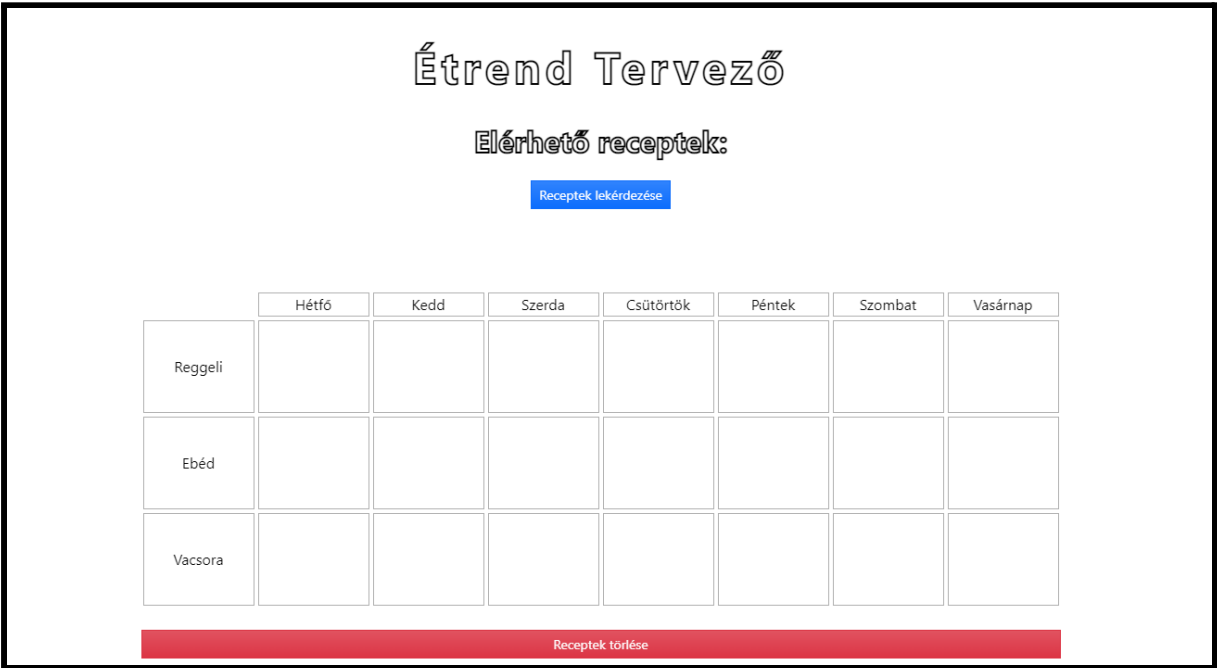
Étrend Tervező

Elérhető receptek:

Receptek lekérdezése

| | Hétfő | Kedd | Szerda | Csütörtök | Péntek | Szombat | Vasárnap |
|---|---|---|---|---|---|---|---|
| Reggeli | | | | | | | |
| Ebéd | | | | | | | |
| Vacsora | | | | | | | |

Receptek törlése